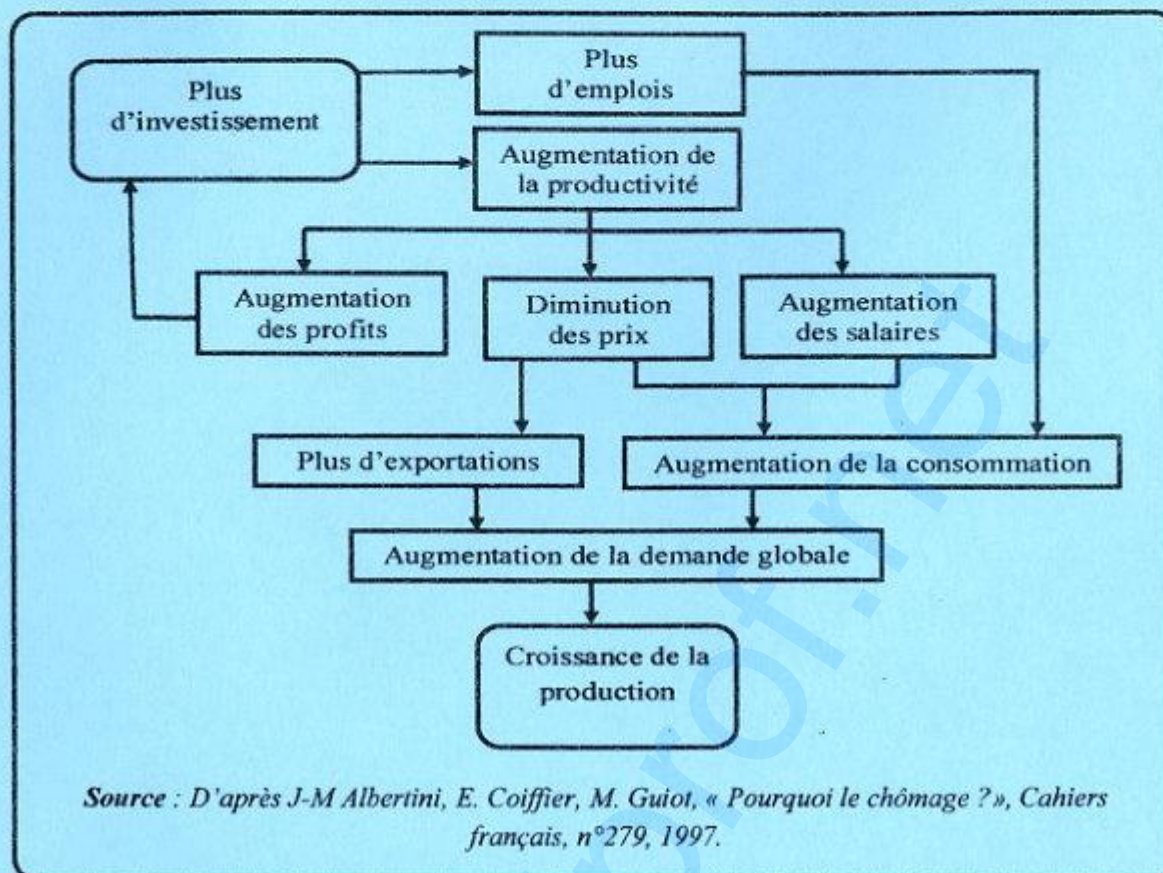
Plus d'investissement

Plus d'emplois

Augmentation de la productivité

Augmentation des profits

Diminution des prix

Augmentation des salaires

Plus d'exportations

Augmentation de la consommation

Augmentation de la demande globale

Croissance de la production

Source : D'après J-M Albertini, E. Coiffier, M. Guiot, « Pourquoi le chômage ? », Cahiers français, n°279, 1997.